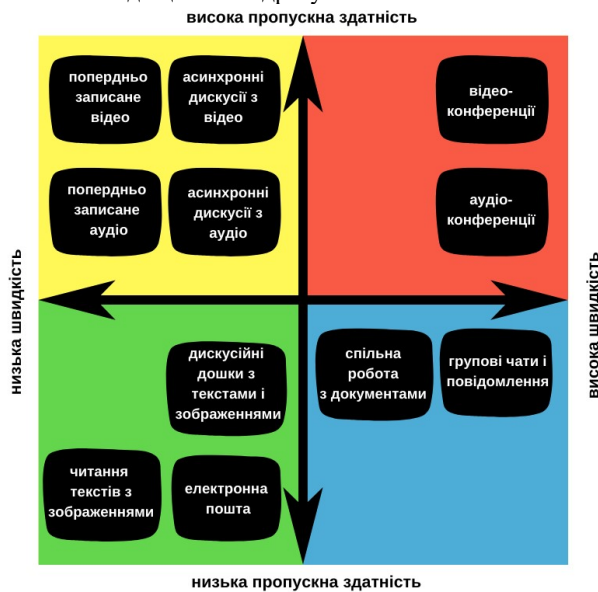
висока пропускна здатність

попердньо записане відео

асинхронні дискусії з відео

відео-конференції

попердньо записане аудіо

асинхронні дискусії з аудіо

аудіо-конференції

низька швидкість

висока швидкість

дискусійні дошки з текстами і зображеннями

спільна робота з документами

групові чати і повідомлення

читання текстів з зображеннями

електронна пошта

низька пропускна здатність